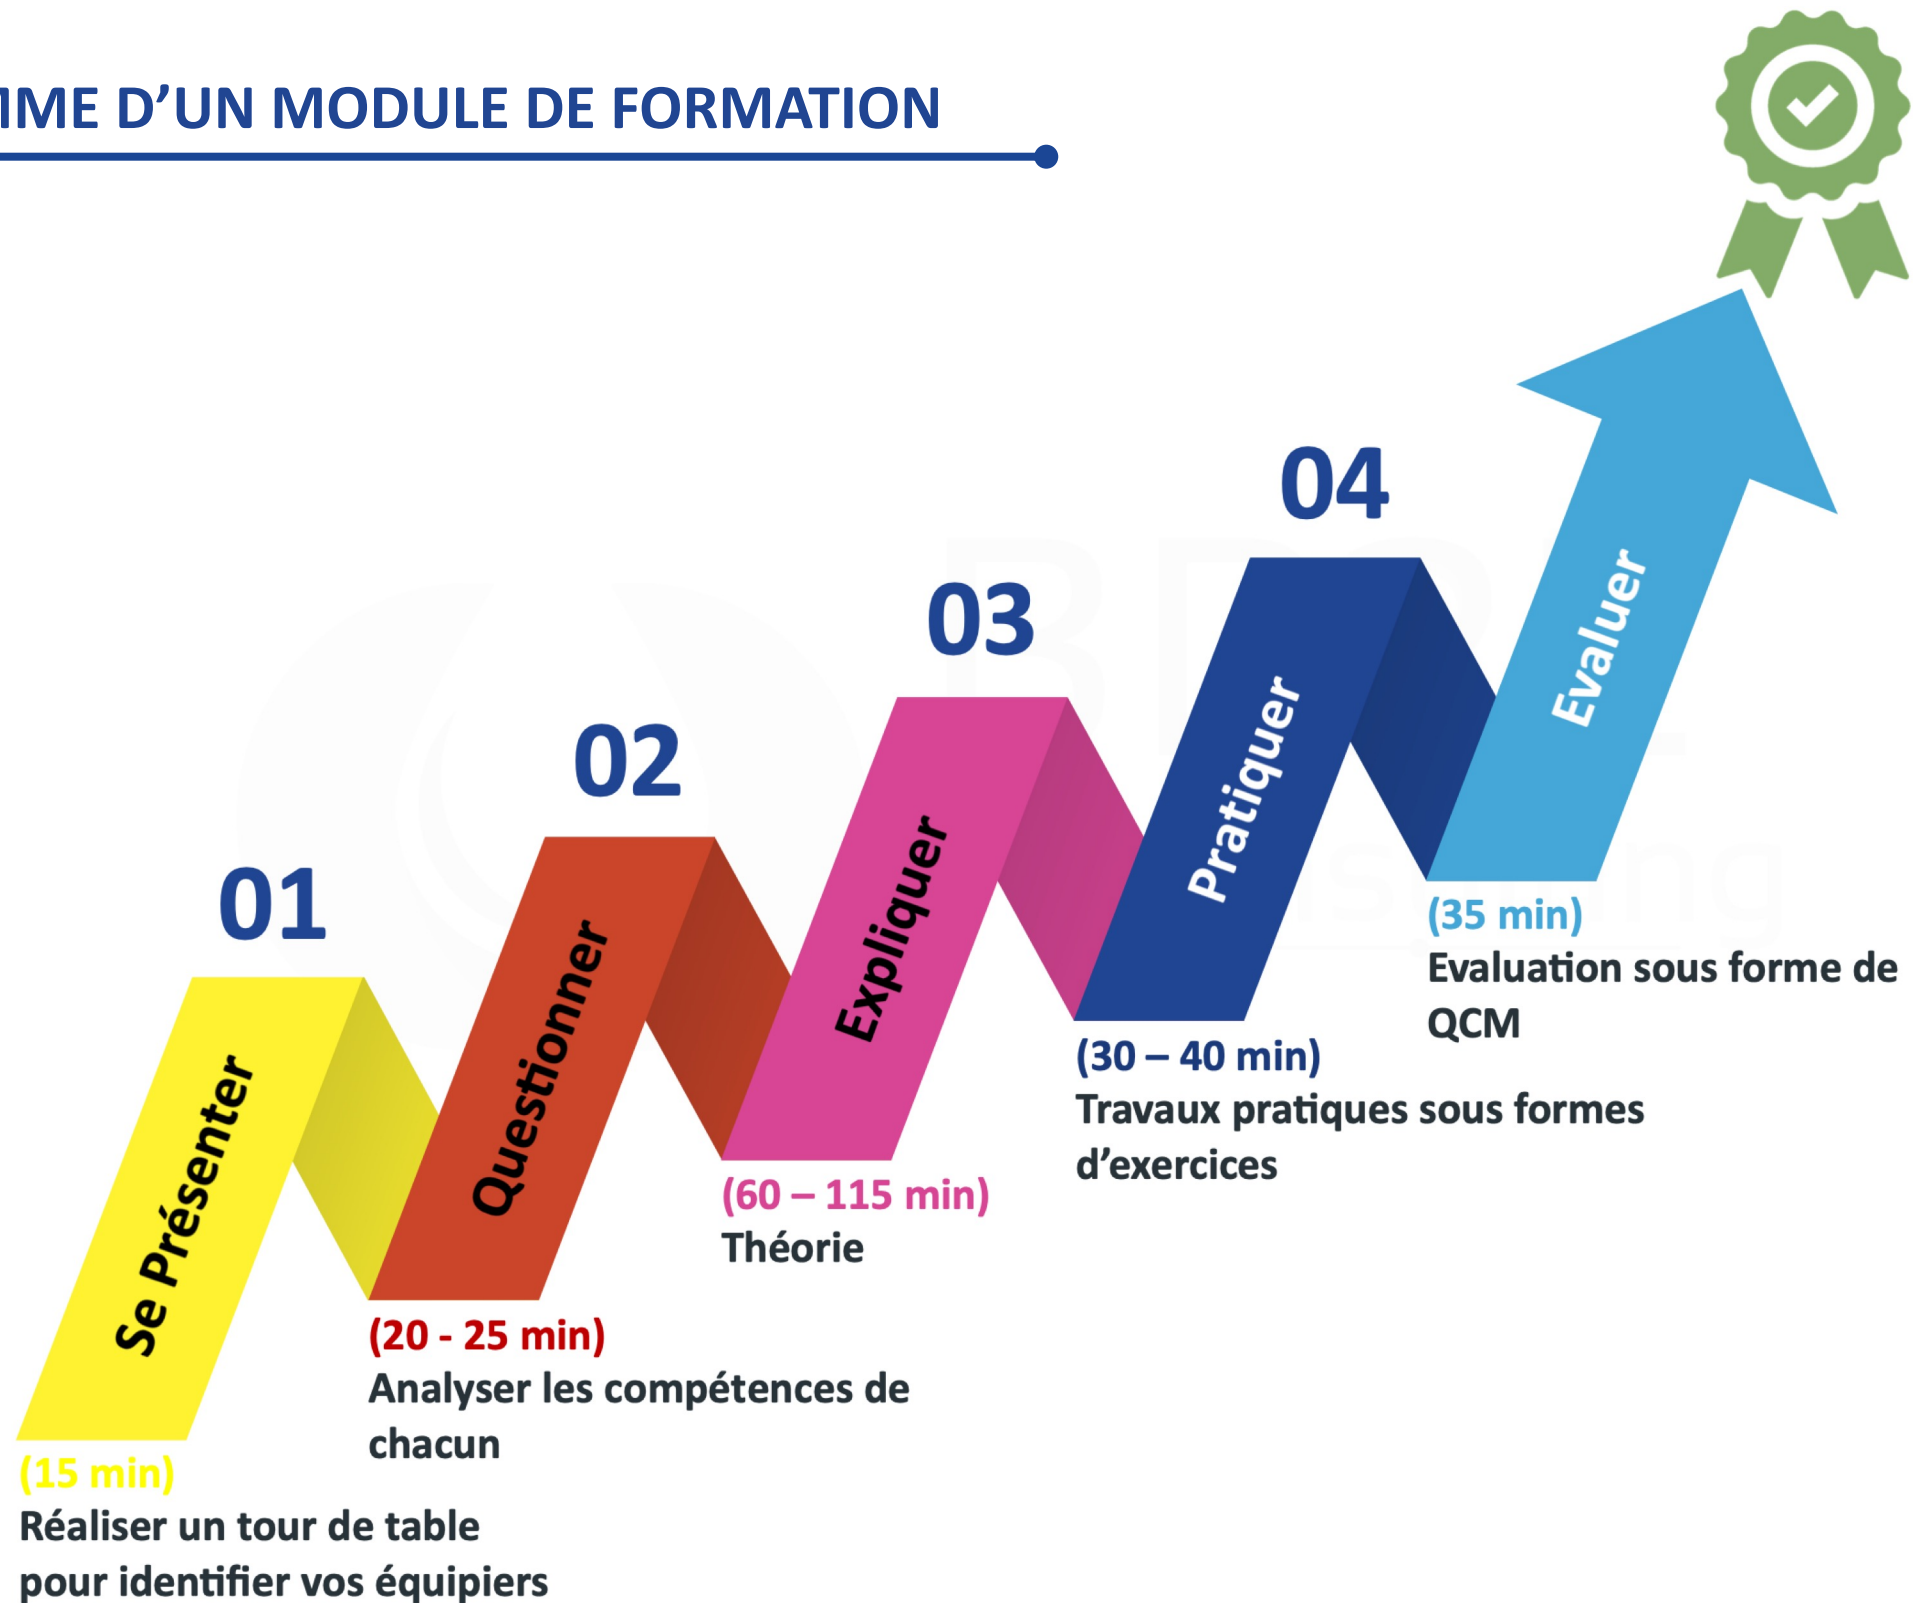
IME D'UN MODULE DE FORMATION

01

Se Présenter

(15 min)
Réaliser un tour de table pour identifier vos équipiers

02

Questionner

(20 - 25 min)
Analyser les compétences de chacun

03

Expliquer

(60 – 115 min)
Théorie

04

Pratiquer

(30 – 40 min)
Travaux pratiques sous formes d'exercices

Evaluer

(35 min)
Evaluation sous forme de QCM